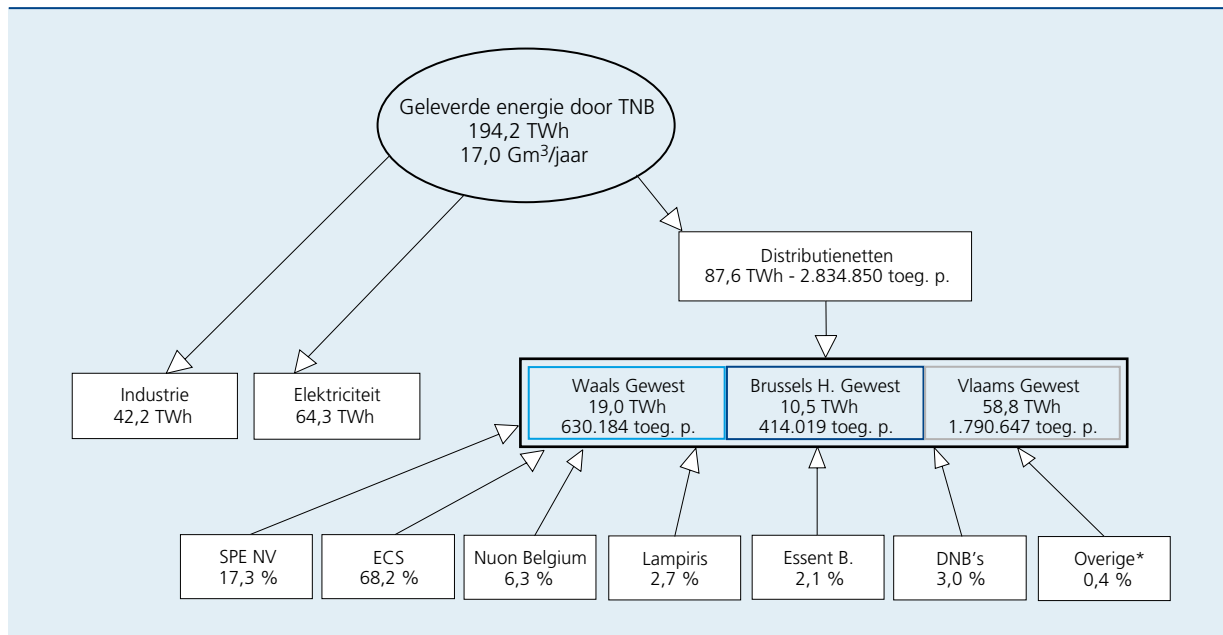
Geleverde energie door TNB
194,2 TWh
17,0 Gm$^3$/jaar

Distributienetten
87,6 TWh - 2.834.850 toeg. p.

Industrie
42,2 TWh

Elektriciteit
64,3 TWh

Waals Gewest
19,0 TWh
630.184 toeg. p.

Brussels H. Gewest
10,5 TWh
414.019 toeg. p.

Vlaams Gewest
58,8 TWh
1.790.647 toeg. p.

SPE NV
17,3 %

ECS
68,2 %

Nuon Belgium
6,3 %

Lampiris
2,7 %

Essent B.
2,1 %

DNB's
3,0 %

Overige*
0,4 %